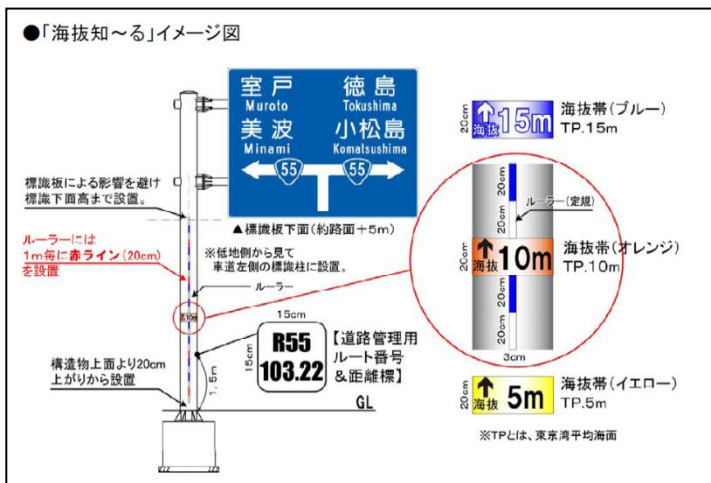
●「海抜知～る」イメージ図

室戸
Muroto
徳島
Tokushima
美波
Minami
小松島
Komatsushima
55
55

標識板による影響を避け標識下面高まで設置。

▲標識板下面（約路面＋5m）

ルーラーには1m毎に赤ライン（20cm）を設置

※低地側から見て車道左側の標識柱に設置。

ルーラー

15cm
15cm
R55
103.22
【道路管理用ルート番号＆距離標】

構造物上面より20cm上がりから設置

1.5m

GL

20cm
海抜 15m
海抜帯（ブルー）
TP.15m

ルーラー（定規）
20cm
20cm
20cm
海抜 10m
海抜帯（オレンジ）
TP.10m
20cm
20cm
3cm

20cm
海抜 5m
海抜帯（イエロー）
TP.5m

※TPとは、東京湾平均海面